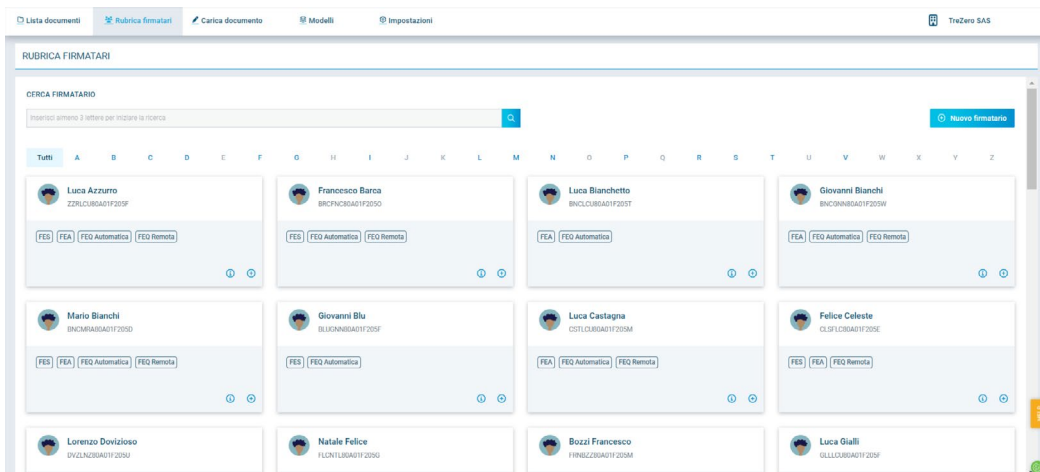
Lista documenti Rubrica firmatari Carica documento Modelli Impostazioni TreZero SAS

RUBRICA FIRMATARI

CERCA FIRMATARIO

Inserisci almeno 3 lettere per iniziare la ricerca

Nuovo firmatario

Tutti A B C D E F G H I J K L M N O P Q R S T U V W X Y Z

Luca Azzurro
ZZRLCU80A01F205F
FES FEA FEQ Automatica FEQ Remota

Francesco Barca
BRCFNC80A01F205O
FES FEQ Automatica FEQ Remota

Luca Bianchetto
BNCLCU80A01F205T
FEA FEQ Automatica

Giovanni Bianchi
BNCGNN80A01F205W
FEA FEQ Automatica FEQ Remota

Mario Bianchi
BNCMRA80A01F205D
FES FEA FEQ Automatica FEQ Remota

Giovanni Blu
BLUGNN80A01F205F
FES FEQ Automatica

Luca Castagna
CSTLCU80A01F205M
FEA FEQ Automatica FEQ Remota

Felice Celeste
CLSFLC80A01F205E
FES FEA FEQ Remota

Lorenzo Dovizioso
DVZLNZ80A01F205U

Natale Felice
FLCNTL80A01F205G

Bozzi Francesco
FRNBZZ80A01F205M

Luca Gialli
GLLLCU80A01F205F